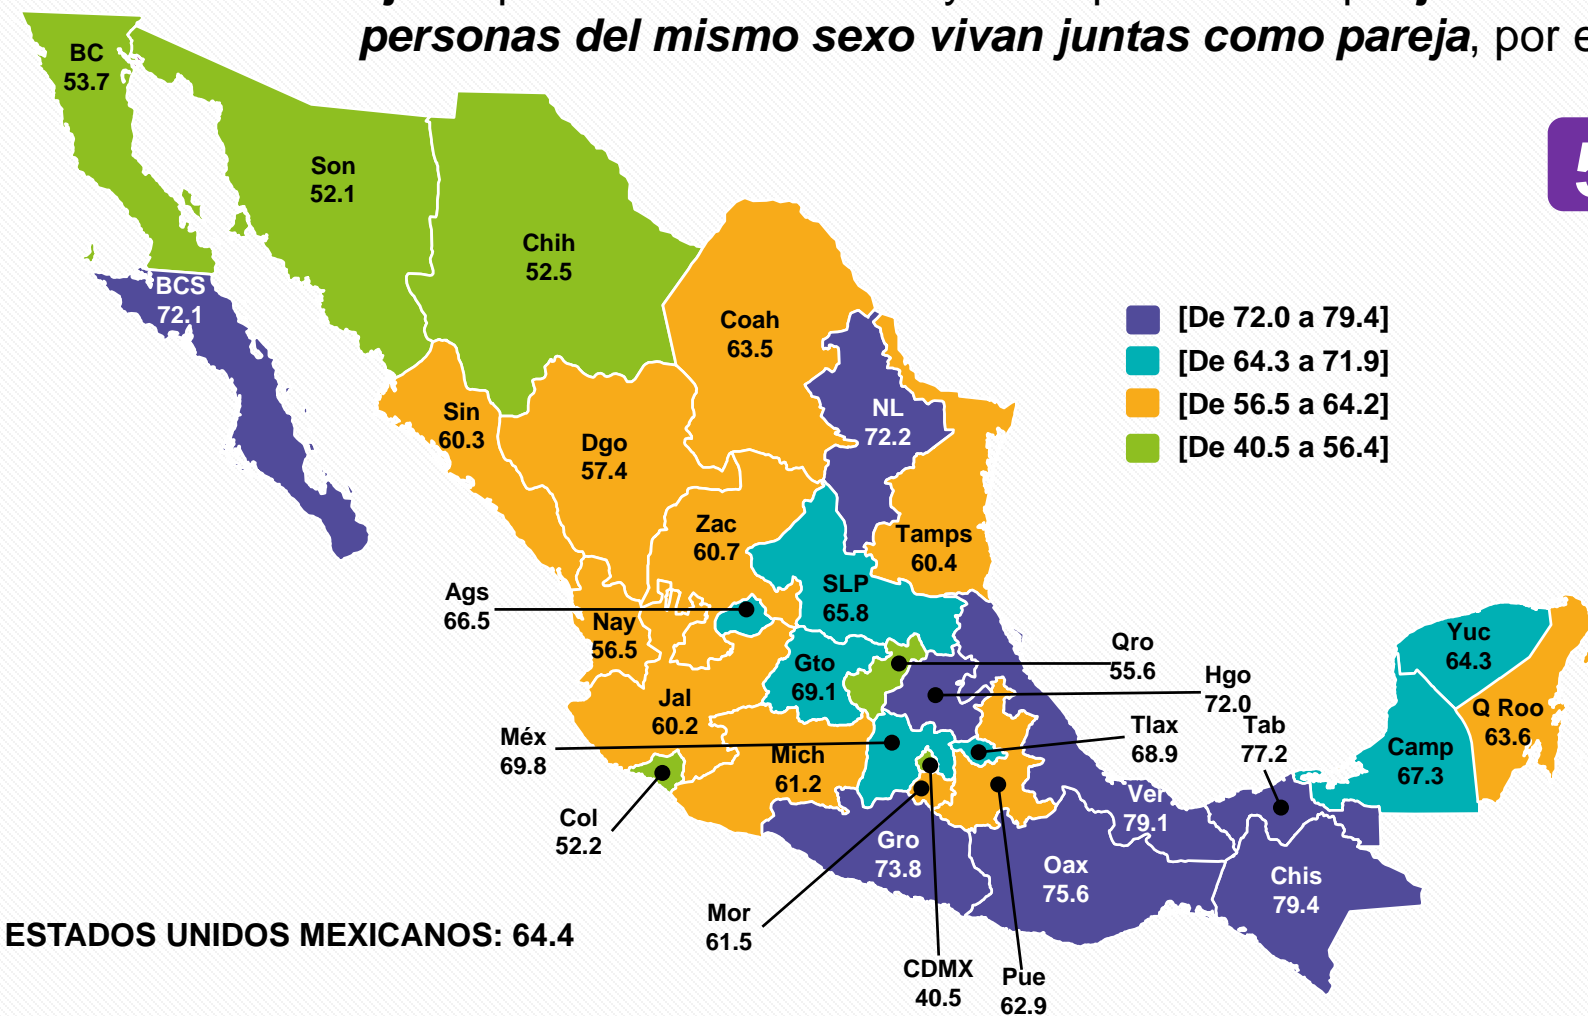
personas del mismo sexo vivan juntas como pareja, por e

BC 53.7

Son 52.1

Chih 52.5

BCS 72.1

Coah 63.5

Sin 60.3

Dgo 57.4

NL 72.2

[De 72.0 a 79.4]
[De 64.3 a 71.9]
[De 56.5 a 64.2]
[De 40.5 a 56.4]

Zac 60.7

Tamps 60.4

SLP 65.8

Ags 66.5

Nay 56.5

Qro 55.6

Gto 69.1

Hgo 72.0

Yuc 64.3

Jal 60.2

Q Roo 63.6

Tlax 68.9

Tab 77.2

Camp 67.3

Méx 69.8

Mich 61.2

Ver 79.1

Col 52.2

Gro 73.8

Oax 75.6

Chis 79.4

Mor 61.5

ESTADOS UNIDOS MEXICANOS: 64.4

CDMX 40.5

Pue 62.9